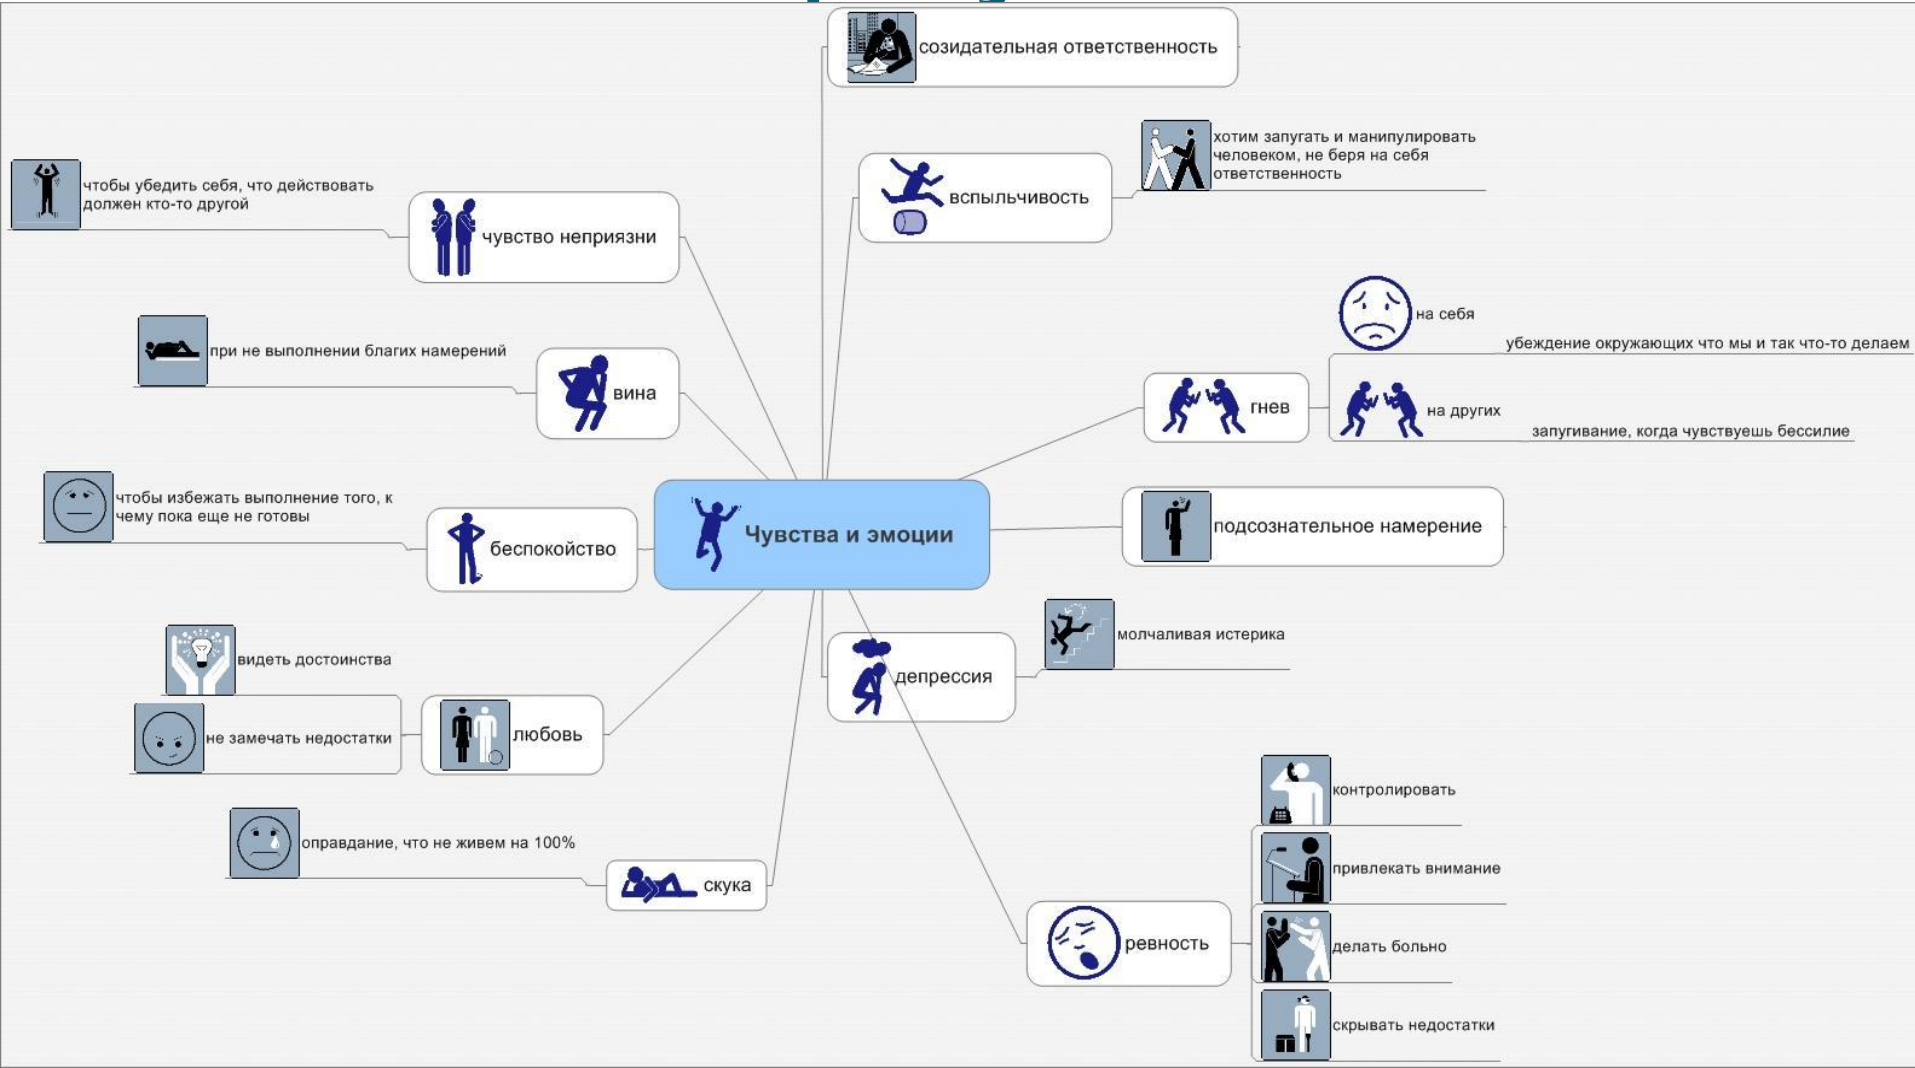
Чувства и эмоции

созидательная ответственность

вспыльчивость

хотим запугать и манипулировать человеком, не беря на себя ответственность

гнев

на себя

убеждение окружающих что мы и так что-то делаем

на других

запугивание, когда чувствуешь бессилие

подсознательное намерение

депрессия

молчаливая истерика

ревность

контролировать

привлекать внимание

делать больно

скрывать недостатки

чувство неприязни

чтобы убедить себя, что действовать должен кто-то другой

вина

при не выполнении благих намерений

беспокойство

чтобы избежать выполнение того, к чему пока еще не готовы

любовь

видеть достоинства

не замечать недостатки

скука

оправдание, что не живем на 100%